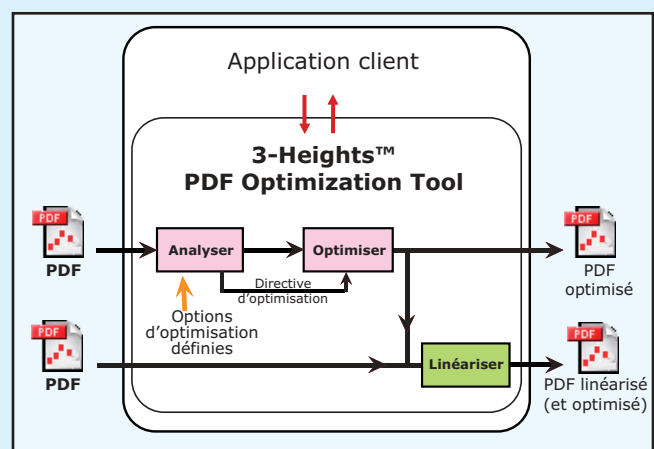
Application client

3-Heights™
PDF Optimization Tool

PDF

PDF

PDF

PDF

Analyser

Optimiser

Directive d'optimisation

Options d'optimisation définies

PDF

PDF optimisé

PDF

PDF

Linéariser

PDF

PDF linéarisé (et optimisé)